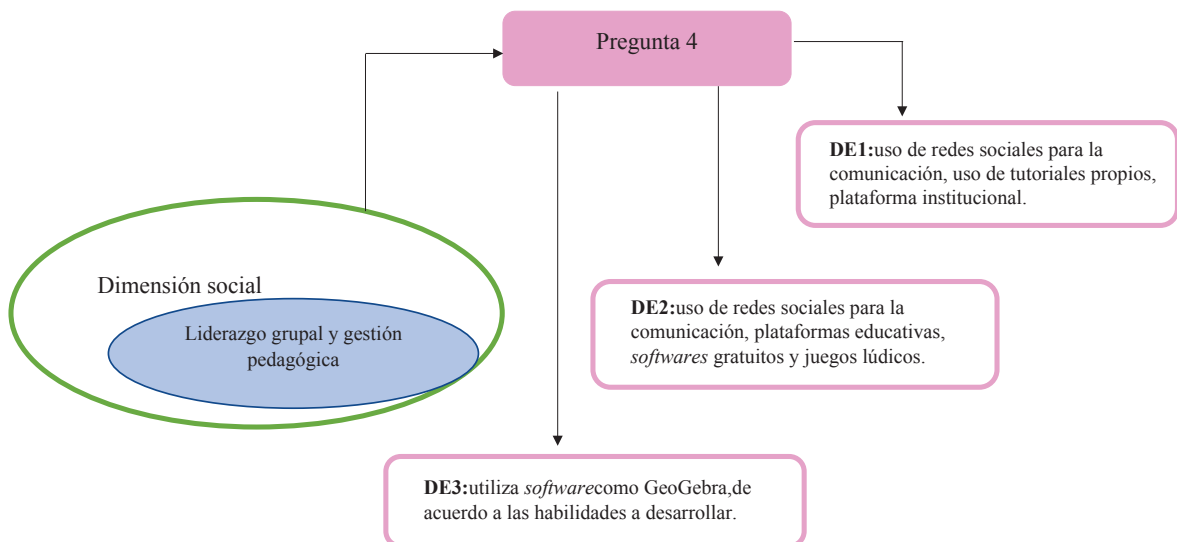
Pregunta 4

DE1:uso de redes sociales para la comunicación, uso de tutoriales propios, plataforma institucional.

Dimensión social

Liderazgo grupal y gestión pedagógica

DE2:uso de redes sociales para la comunicación, plataformas educativas, softwares gratuitos y juegos lúdicos.

DE3:utiliza softwarecomo GeoGebra,de acuerdo a las habilidades a desarrollar.